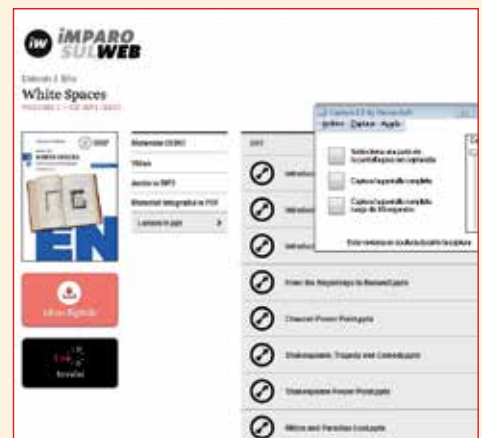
iMPARO SULWEB

White Spaces

Materiali DIGIT
Video
Audio in MP3
Materiali integrativi in PDF
Lezioni in pptx

libro digitale

Introdu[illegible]
Introdu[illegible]
Introdu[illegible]
From the Anglo-Saxons to the Normans.pptx
Chaucer Power Point.pptx
Shakespeare: Tragedy and Comedy.pptx
Shakespeare Power Point.pptx
Milton and Paradise Lost.pptx

Capture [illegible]
Archivio Opzioni Aiuto
Seleziona una parte dello schermo
Cattura la pagina completa
Cattura la pagina completa lungo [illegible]
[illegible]